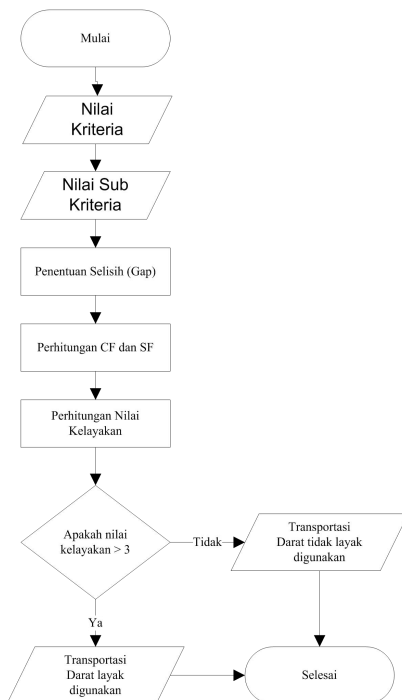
Mulai

Nilai Kriteria

Nilai Sub Kriteria

Penentuan Selisih (Gap)

Perhitungan CF dan SF

Perhitungan Nilai Kelayakan

Apakah nilai kelayakan > 3

Tidak

Transportasi Darat tidak layak digunakan

Ya

Transportasi Darat layak digunakan

Selesai